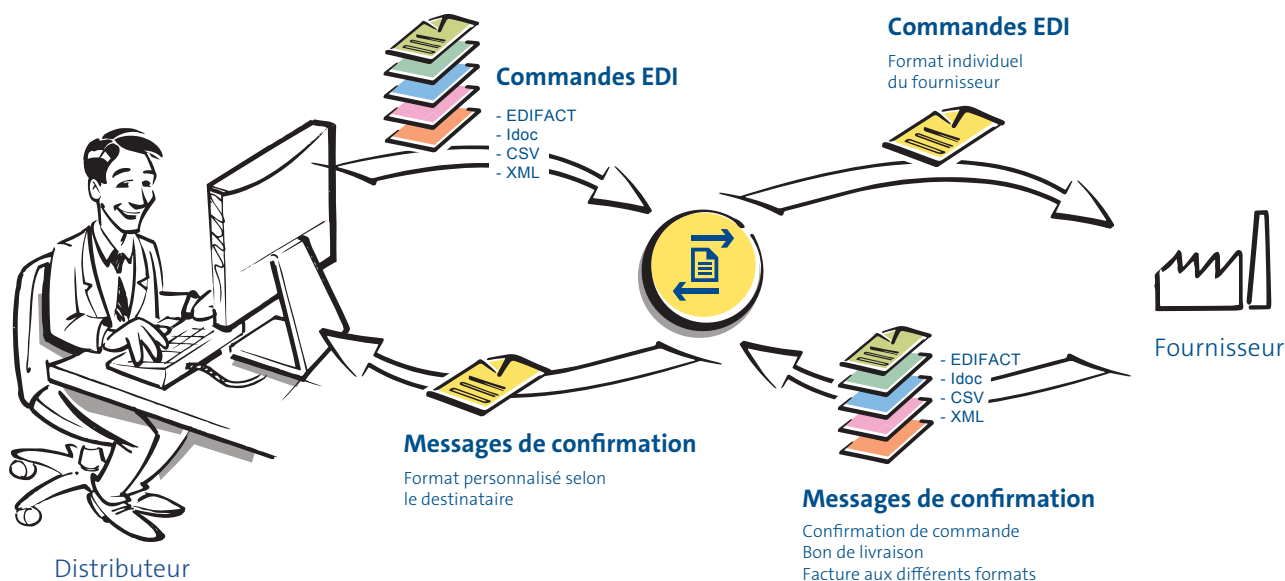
Commandes EDI

- EDIFACT
- Idoc
- CSV
- XML

Commandes EDI

Format individuel du fournisseur

Fournisseur

- EDIFACT
- Idoc
- CSV
- XML

Messages de confirmation

Format personnalisé selon le destinataire

Messages de confirmation

Confirmation de commande
Bon de livraison
Facture aux différents formats

Distributeur